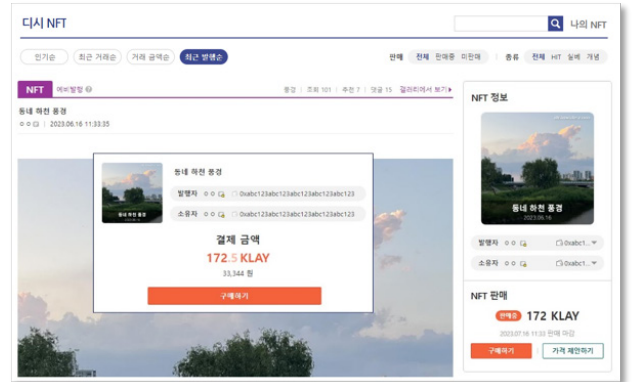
디시 NFT

나의 NFT

인기순 | 최근 거래순 | 거래 금액순 | 최근 발행순

판매 전체 판매중 미판매 | 종류 전체 HIT 실베 개념

NFT 예비발행

동네 하천 풍경
ㅇㅇ | 2023.06.16 11:33:35

풍경 | 조회 101 | 추천 7 | 댓글 15 갤러리에서 보기

동네 하천 풍경

발행자 ㅇㅇ 0xabc123abc123abc123abc123abc123
소유자 ㅇㅇ 0xabc123abc123abc123abc123abc123

동네 하천 풍경
2023.06.16

결제 금액
172.5 KLAY
33,344 원

구매하기

NFT 정보

동네 하천 풍경
2023.06.16

발행자 ㅇㅇ 0xabc1...
소유자 ㅇㅇ 0xabc1...

NFT 판매

판매중 172 KLAY
2023.07.16 11:33 판매 마감

구매하기 | 가격 제안하기